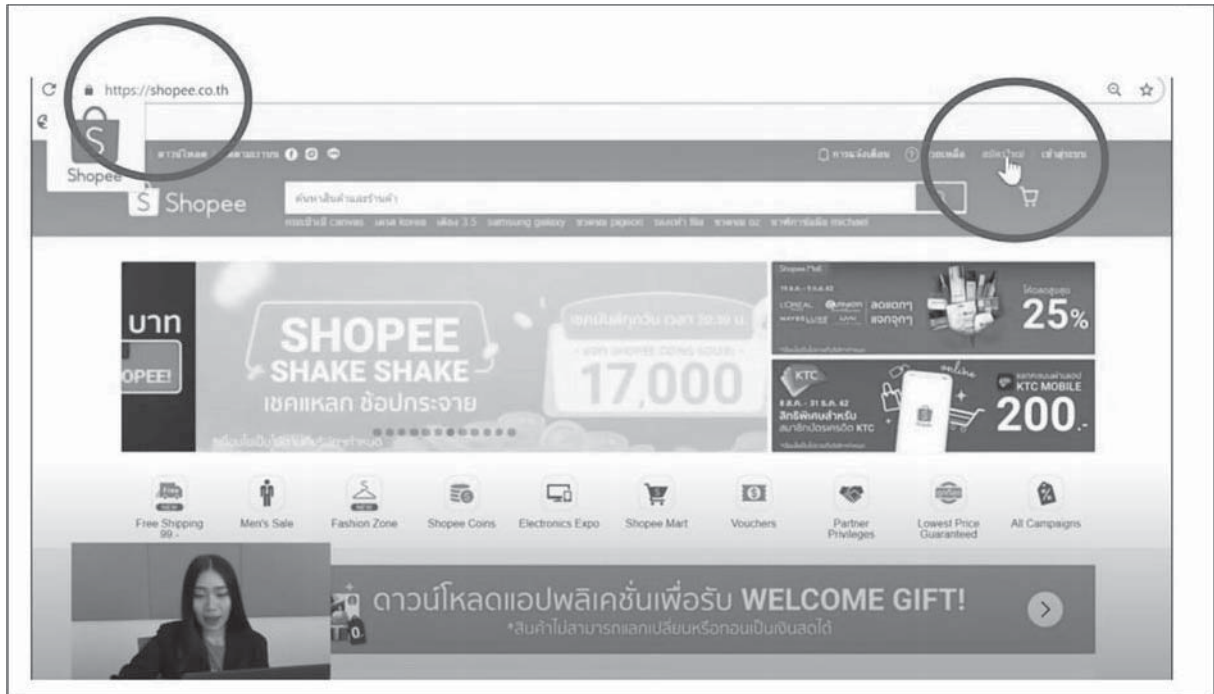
https://shopee.co.th

Shopee

ดาวน์โหลด ติดตามเรา

การแจ้งเตือน ช่วยเหลือ สมัครใหม่ เข้าสู่ระบบ

Shopee

ค้นหาสินค้าและร้านค้า

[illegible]

บาท

OPEE!

SHOPEE SHAKE SHAKE

เชคแหลก ช้อปกระจาย

เขย่าเป็นทุกวัน เวลา 20:30 น.

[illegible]

17,000

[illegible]

ลดแตกๆ แจกจุกๆ

25%

KTC

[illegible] KTC MOBILE

สิทธิพิเศษสำหรับสมาชิกบัตรเครดิต KTC

200.-

Free Shipping 99.-

Men's Sale

Fashion Zone

Shopee Coins

Electronics Expo

Shopee Mart

Vouchers

Partner Privileges

Lowest Price Guaranteed

All Campaigns

ดาวน์โหลดแอปพลิเคชั่นเพื่อรับ WELCOME GIFT!

*สินค้าไม่สามารถแลกเปลี่ยนหรือทอนเป็นเงินสดได้